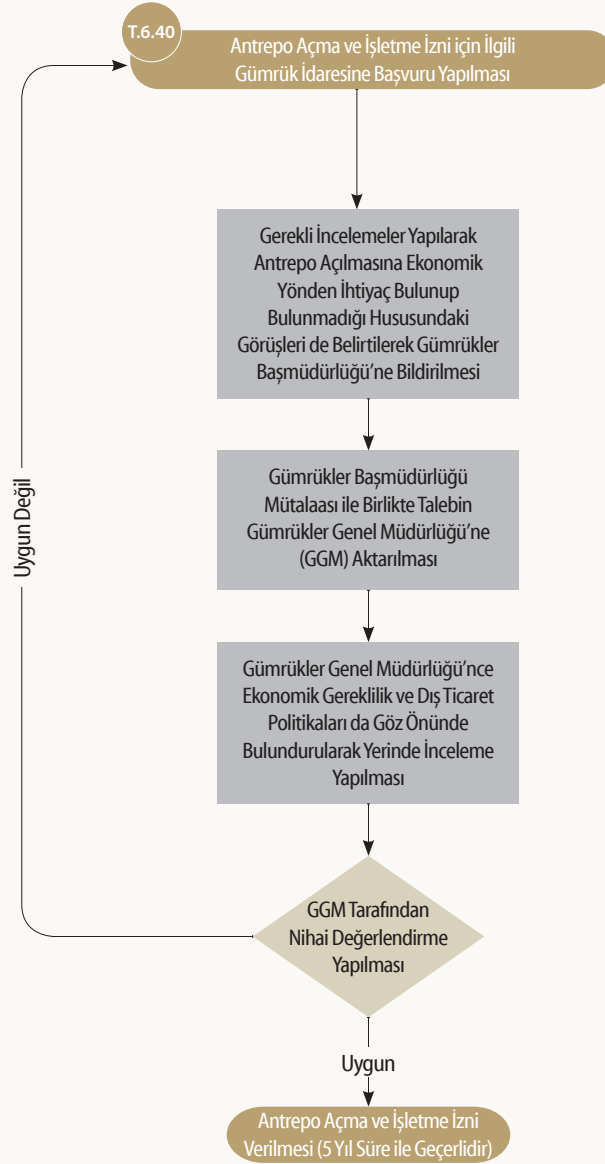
T.6.40

Antrepo Açma ve İşletme İzni için İlgili Gümrük İdaresine Başvuru Yapılması

Gerekli İncelemeler Yapılarak Antrepo Açılmasına Ekonomik Yönden İhtiyaç Bulunup Bulunmadığı Hususundaki Görüşleri de Belirtilerek Gümrükler Başmüdürlüğü'ne Bildirilmesi

Gümrükler Başmüdürlüğü Mütalaası ile Birlikte Talebin Gümrükler Genel Müdürlüğü'ne (GGM) Aktarılması

Gümrükler Genel Müdürlüğü'nce Ekonomik Gereklilik ve Dış Ticaret Politikaları da Göz Önünde Bulundurularak Yerinde İnceleme Yapılması

GGM Tarafından Nihai Değerlendirme Yapılması

Uygun Değil

Uygun

Antrepo Açma ve İşletme İzni Verilmesi (5 Yıl Süre ile Geçerlidir)